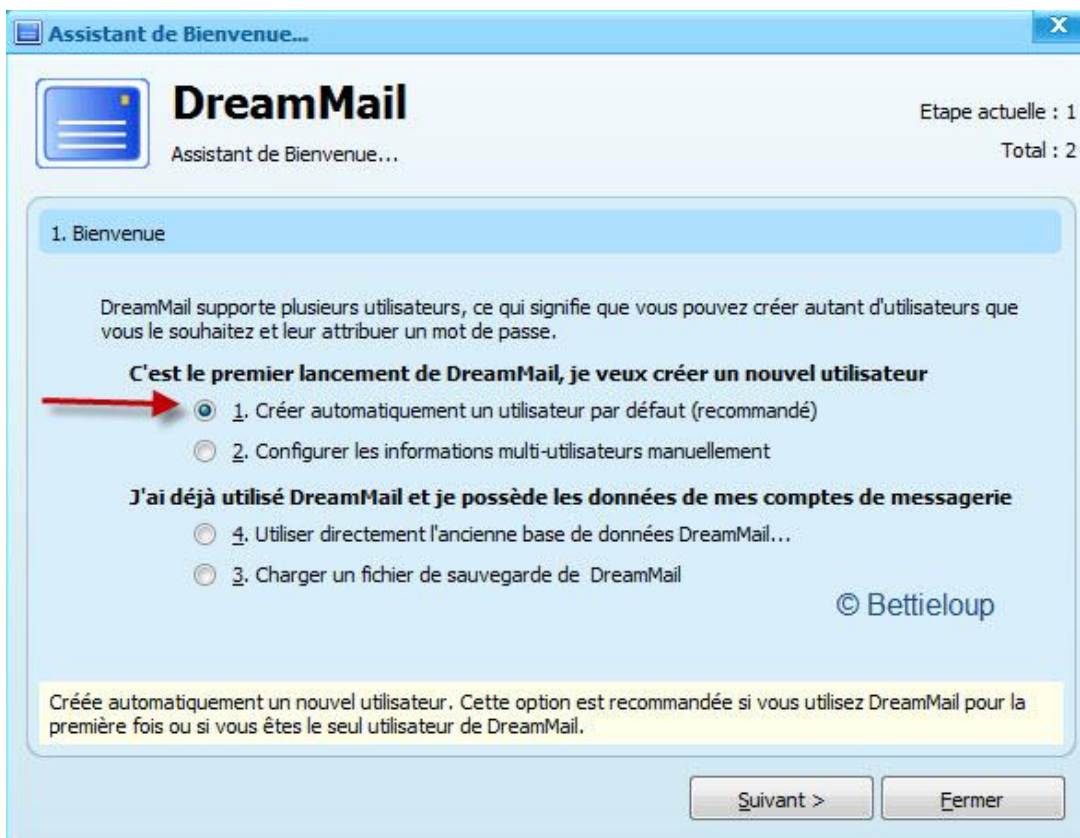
Assistant de Bienvenue...

X

DreamMail

Assistant de Bienvenue...

Etape actuelle : 1

Total : 2

1. Bienvenue

DreamMail supporte plusieurs utilisateurs, ce qui signifie que vous pouvez créer autant d'utilisateurs que vous le souhaitez et leur attribuer un mot de passe.

C'est le premier lancement de DreamMail, je veux créer un nouvel utilisateur

1. Créer automatiquement un utilisateur par défaut (recommandé)

2. Configurer les informations multi-utilisateurs manuellement

J'ai déjà utilisé DreamMail et je possède les données de mes comptes de messagerie

4. Utiliser directement l'ancienne base de données DreamMail...

3. Charger un fichier de sauvegarde de DreamMail

© Bettieloup

Créée automatiquement un nouvel utilisateur. Cette option est recommandée si vous utilisez DreamMail pour la première fois ou si vous êtes le seul utilisateur de DreamMail.

Suivant >

Fermer